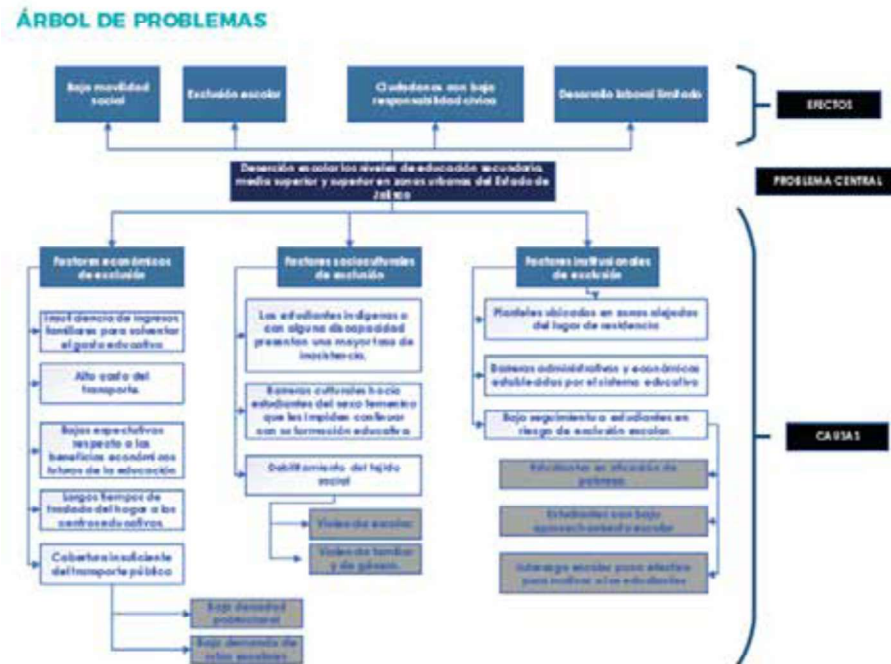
ÁRBOL DE PROBLEMAS

Baja movilidad social

Exclusión escolar

Ciudadanos con baja responsabilidad cívica

Desarrollo laboral limitado

EFECTOS

Deserción escolar los niveles de educación secundaria, media superior y superior en zonas urbanas del Estado de Jalisco

PROBLEMA CENTRAL

Factores económicos de exclusión

Insuficiencia de ingresos familiares para solventar el gasto educativo

Alto costo del transporte

Bajas expectativas respecto a los beneficios económicos futuros de la educación

Largos tiempos de traslado del hogar a los centros educativos

Cobertura insuficiente del transporte público

Baja densidad poblacional

Baja demanda de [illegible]

Factores socioculturales de exclusión

Los estudiantes indígenas o con alguna discapacidad presentan una mayor tasa de inasistencia.

Barreras culturales hacia estudiantes del sexo femenino que les impiden continuar con su formación educativa

Debilitamiento del tejido social

Violencia escolar

Violencia familiar y de género

Factores institucionales de exclusión

Planteles ubicados en zonas alejadas del lugar de residencia

Barreras administrativas y económicas establecidas por el sistema educativo

Bajo seguimiento a estudiantes en riesgo de exclusión escolar.

Estudiantes en situación de pobreza

Estudiantes con bajo aprovechamiento escolar

Intercambio escolar poco efectivo para motivar a los estudiantes

CAUSAS